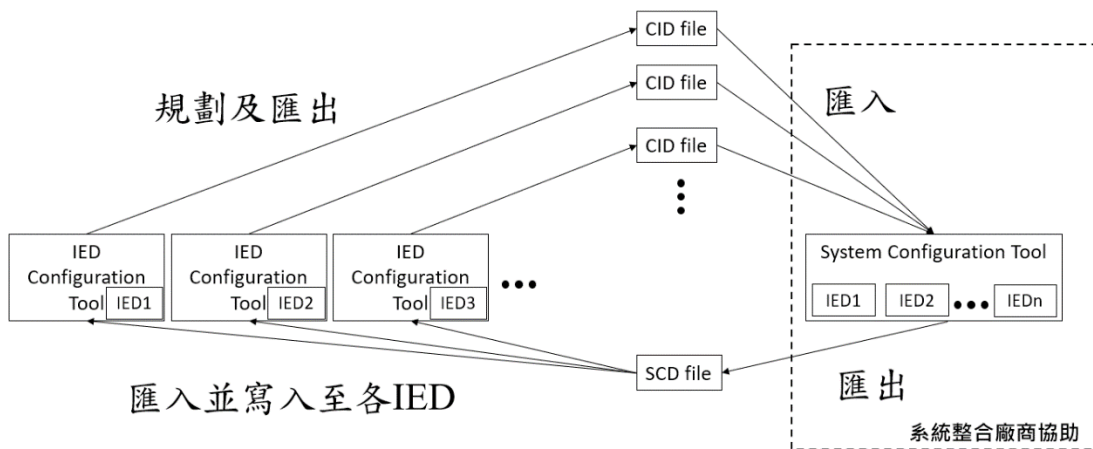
CID file

CID file

規劃及匯出

匯入

CID file

IED Configuration Tool IED1

IED Configuration Tool IED2

IED Configuration Tool IED3

System Configuration Tool

IED1 IED2 IEDn

SCD file

匯入並寫入至各IED

匯出

系統整合廠商協助